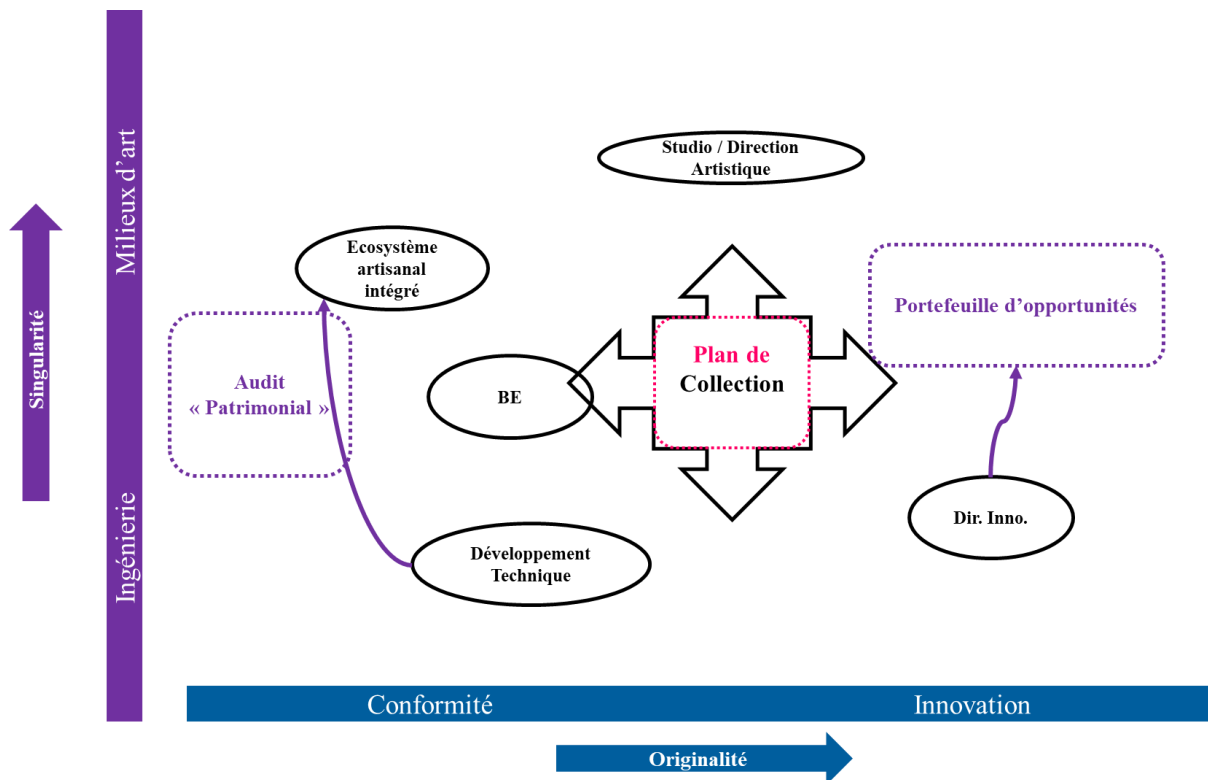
Milieux d'art

Singularité

Ingénierie

Studio / Direction Artistique

Ecosystème artisanal intégré

Portefeuille d'opportunités

Audit « Patrimonial »

Plan de Collection

BE

Dir. Inno.

Développement Technique

Conformité

Innovation

Originalité